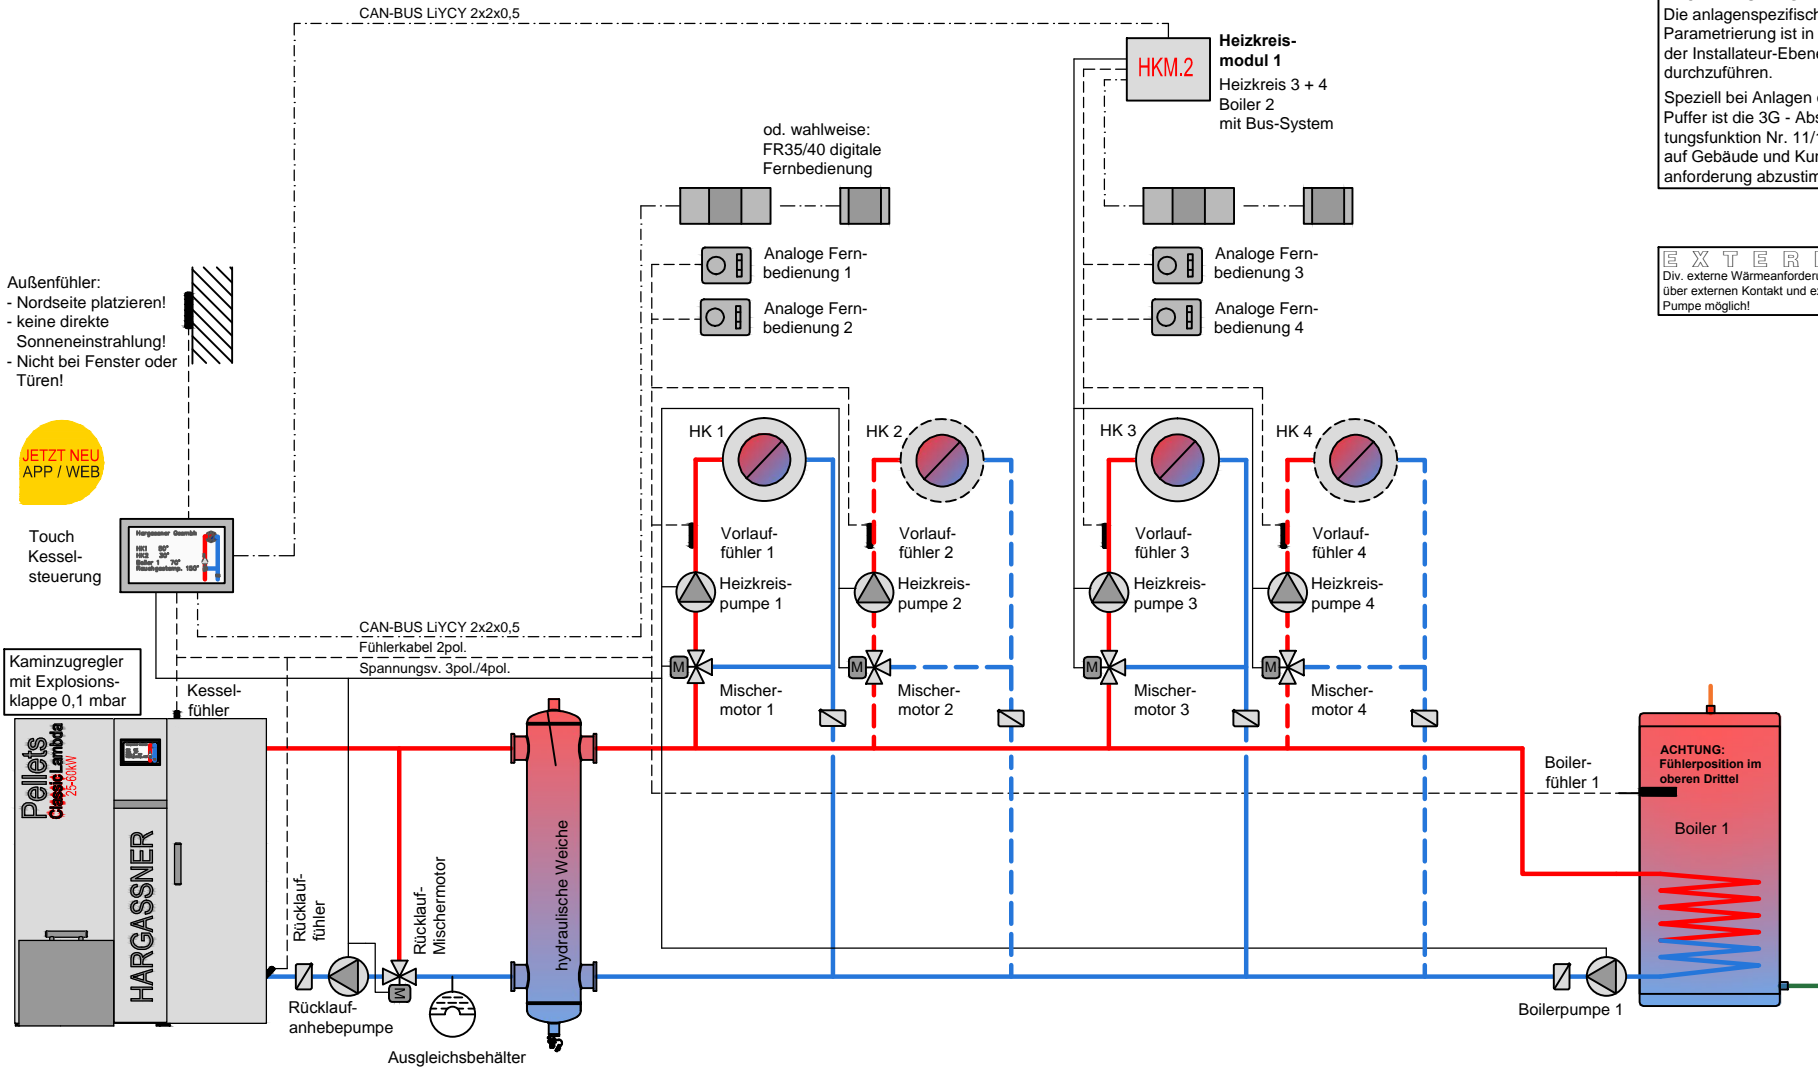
CAN-BUS LiYCY 2x2x0,5

HKM.2

Heizkreismodul 1
Heizkreis 3 + 4
Boiler 2
mit Bus-System

Die anlagenspezifisch
Parametrierung ist in
der Installateur-Ebene
durchzuführen.
Speziell bei Anlagen
Puffer ist die 3G - Abs
tungsfunktion Nr. 11/
auf Gebäude und Kur
anforderung abzustim

od. wahlweise:
FR35/40 digitale
Fernbedienung

E X T E R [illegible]
Div. externe Wärmeanforder
über externen Kontakt und e
Pumpe möglich!

Analoge Fernbedienung 1
Analoge Fernbedienung 2
Analoge Fernbedienung 3
Analoge Fernbedienung 4

Außenfühler:
- Nordseite platzieren!
- keine direkte Sonneneinstrahlung!
- Nicht bei Fenster oder Türen!

JETZT NEU
APP / WEB

Touch
Kesselsteuerung

HK 1
HK 2
HK 3
HK 4

Vorlauffühler 1
Vorlauffühler 2
Vorlauffühler 3
Vorlauffühler 4

Heizkreispumpe 1
Heizkreispumpe 2
Heizkreispumpe 3
Heizkreispumpe 4

CAN-BUS LiYCY 2x2x0,5
Fühlerkabel 2pol.
Spannungsv. 3pol./4pol.

M
M
M
M

Mischermotor 1
Mischermotor 2
Mischermotor 3
Mischermotor 4

Kaminzugregler
mit Explosionsklappe 0,1 mbar

Kesselfühler

Pellets
Classic Lambda
25-60kW

HARGASSNER

hydraulische Weiche

Rücklauffühler

Rücklauf-Mischermotor

Rücklaufanhebepumpe

Ausgleichsbehälter

Boilerfühler 1

ACHTUNG:
Fühlerposition im
oberen Drittel

Boiler 1

Boilerpumpe 1